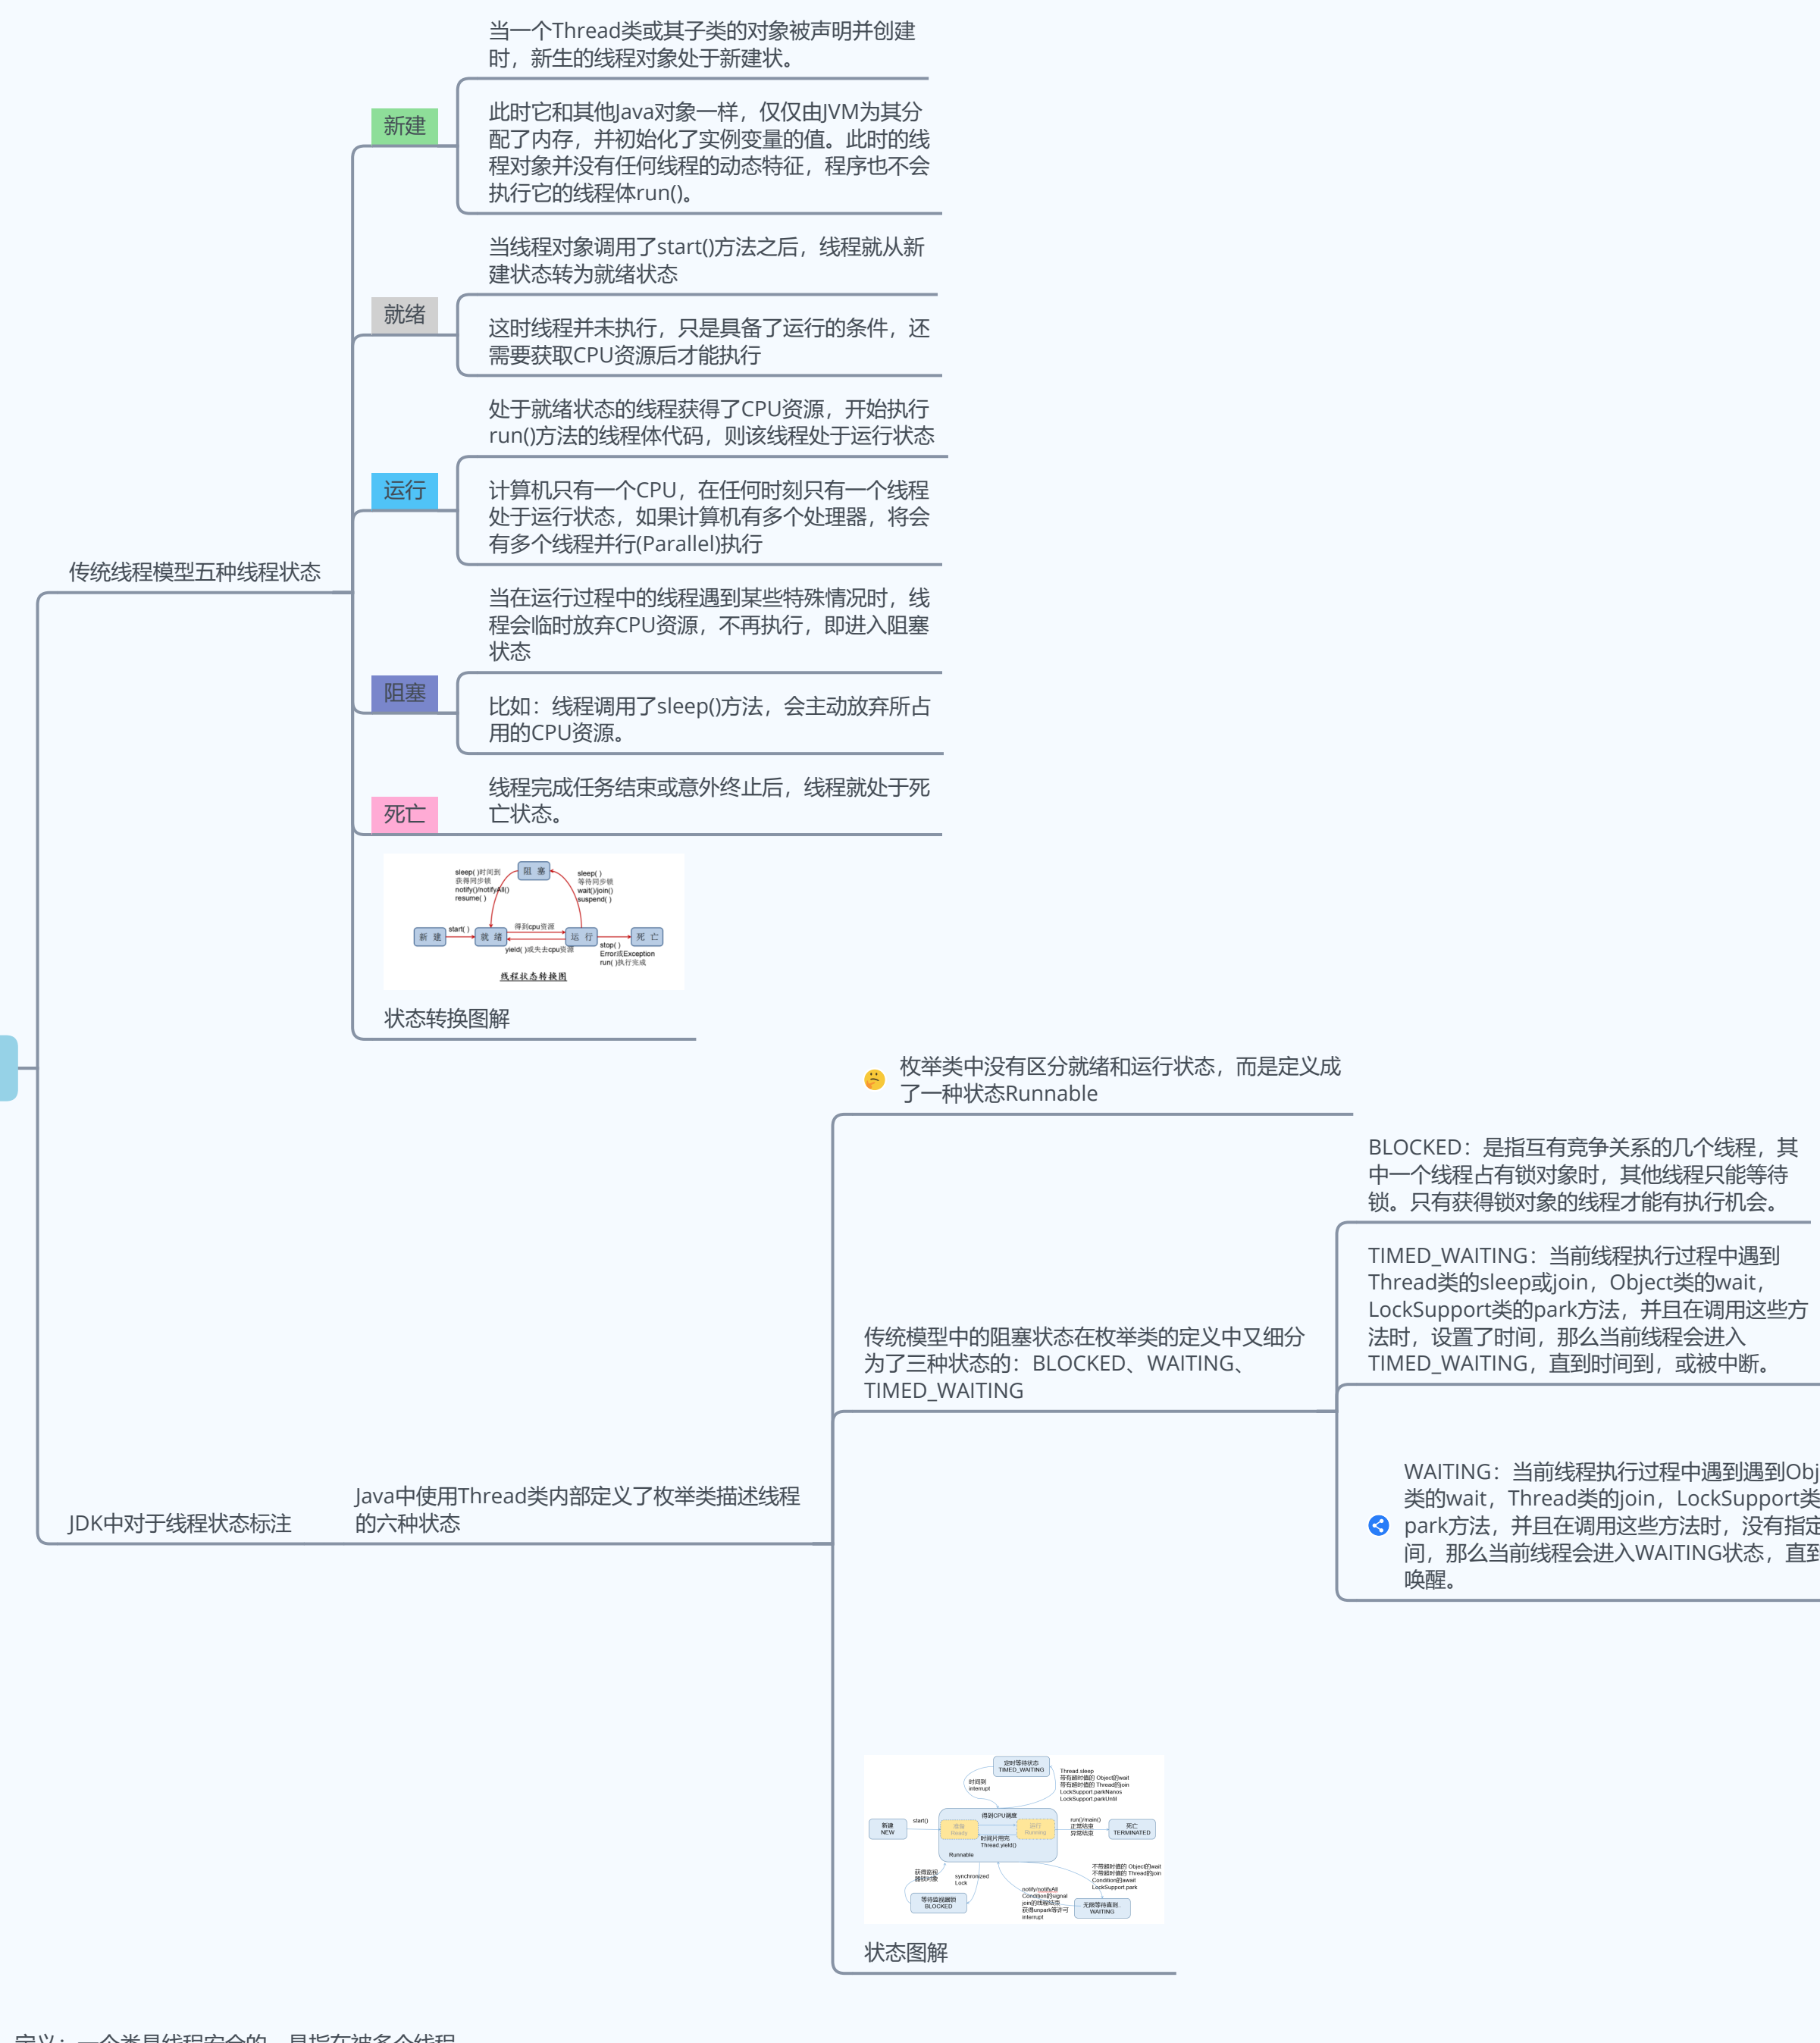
当一个Thread类或其子类的对象被声明并创建时，新生的线程对象处于新建状。

新建

此时它和其他Java对象一样，仅仅由JVM为其分配了内存，并初始化了实例变量的值。此时的线程对象并没有任何线程的动态特征，程序也不会执行它的线程体run()。

当线程对象调用了start()方法之后，线程就从新建状态转为就绪状态

就绪

这时线程并未执行，只是具备了运行的条件，还需要获取CPU资源后才能执行

处于就绪状态的线程获得了CPU资源，开始执行run()方法的线程体代码，则该线程处于运行状态

运行

计算机只有一个CPU，在任何时刻只有一个线程处于运行状态，如果计算机有多个处理器，将会有多个线程并行(Parallel)执行

传统线程模型五种线程状态

当在运行过程中的线程遇到某些特殊情况时，线程会临时放弃CPU资源，不再执行，即进入阻塞状态

阻塞

比如：线程调用了sleep()方法，会主动放弃所占用的CPU资源。

线程完成任务结束或意外终止后，线程就处于死亡状态。

死亡

阻塞 sleep( )时间到 获得同步锁 notify()/notifyAll() resume( ) sleep( ) 等待同步锁 wait()/join() suspend( ) 新建 start( ) 就绪 得到cpu资源 运行 yield( )或失去cpu资源 死亡 stop( ) Error或Exception run( )执行完成 线程状态转换图

状态转换图解

枚举类中没有区分就绪和运行状态，而是定义成了一种状态Runnable

BLOCKED：是指互有竞争关系的几个线程，其中一个线程占有锁对象时，其他线程只能等待锁。只有获得锁对象的线程才能有执行机会。

TIMED_WAITING：当前线程执行过程中遇到Thread类的sleep或join，Object类的wait，LockSupport类的park方法，并且在调用这些方法时，设置了时间，那么当前线程会进入TIMED_WAITING，直到时间到，或被中断。

传统模型中的阻塞状态在枚举类的定义中又细分为了三种状态：BLOCKED、WAITING、TIMED_WAITING

WAITING：当前线程执行过程中遇到遇到Obj类的wait，Thread类的join，LockSupport类park方法，并且在调用这些方法时，没有指定间，那么当前线程会进入WAITING状态，直到唤醒。

JDK中对于线程状态标注

Java中使用Thread类内部定义了枚举类描述线程的六种状态

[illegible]

状态图解

定义：一个类是线程安全的，是指在被多个线程